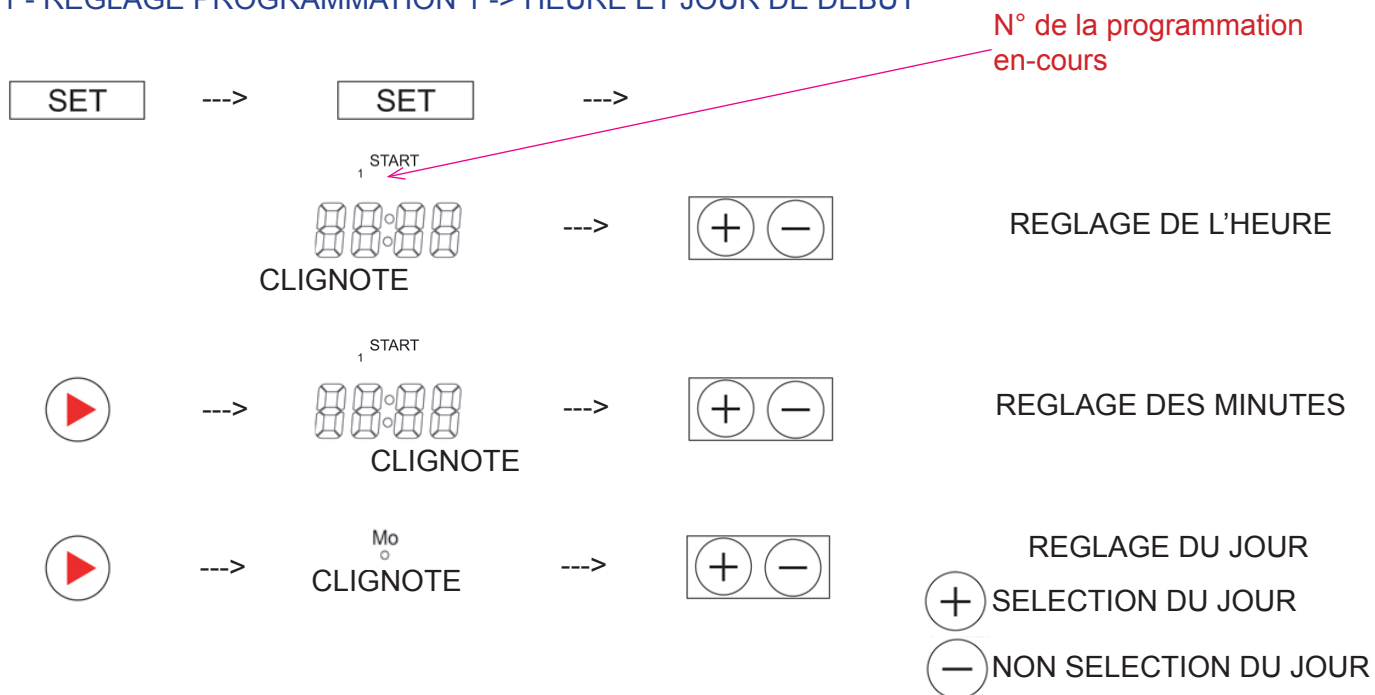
1 - REGLAGE PROGRAMMATION 1 -> HEURE ET JOUR DE DEBUT

N° de la programmation en-cours

SET ---> SET --->

1 START

88:88 ---> + − REGLAGE DE L'HEURE

CLIGNOTE

1 START

---> 88:88 ---> + − REGLAGE DES MINUTES

CLIGNOTE

Mo

---> CLIGNOTE ---> + − REGLAGE DU JOUR

+ SELECTION DU JOUR

− NON SELECTION DU JOUR